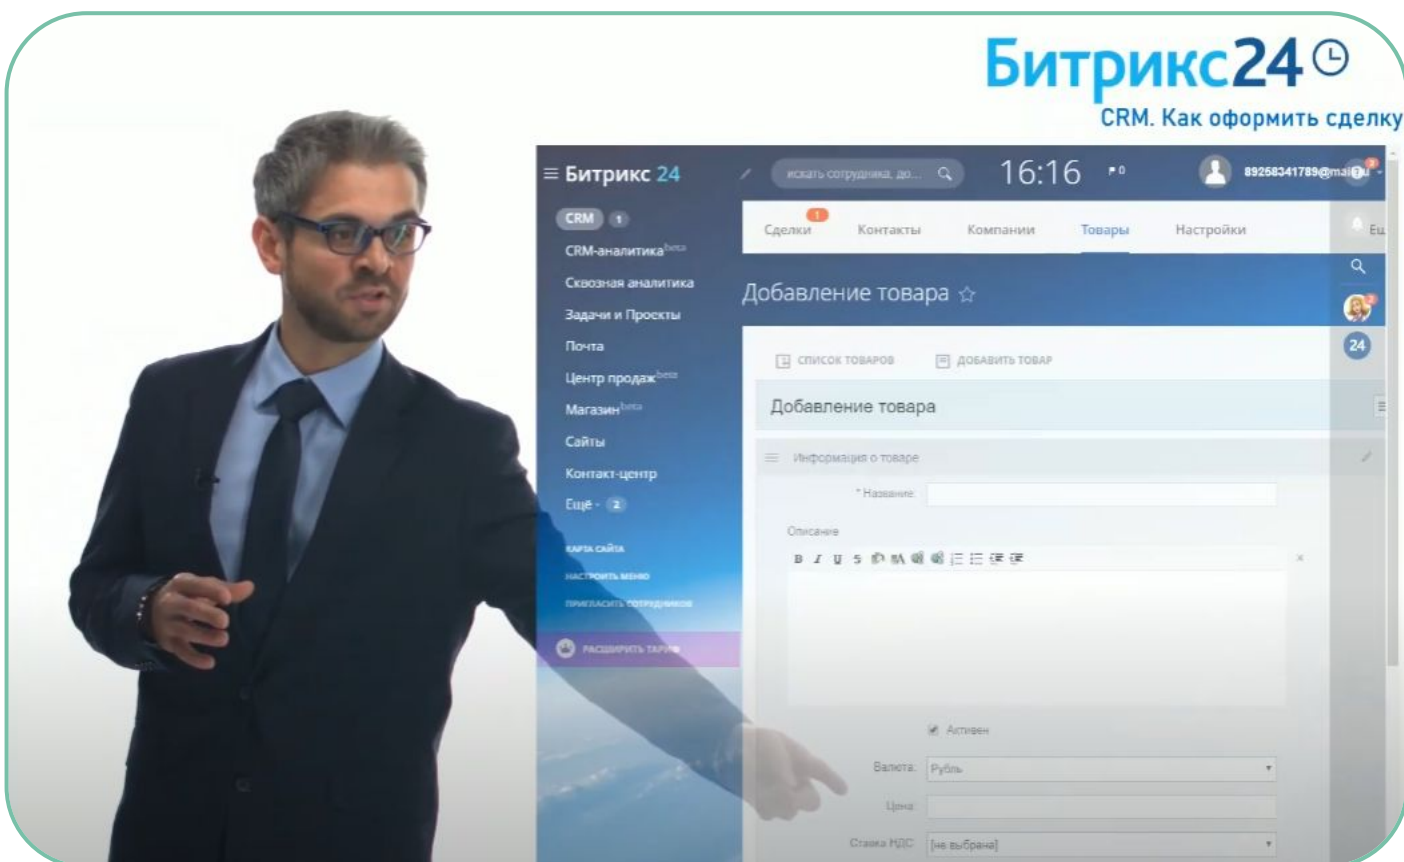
Битрикс24

CRM. Как оформить сделку

≡ Битрикс 24

искать сотрудника, до...

16:16

89258341789@mai

CRM 1

CRM-аналитика beta

Сквозная аналитика

Задачи и Проекты

Почта

Центр продаж beta

Магазин beta

Сайты

Контакт-центр

Ещё · 2

КАРТА САЙТА

НАСТРОИТЬ МЕНЮ

ПРИГЛАСИТЬ СОТРУДНИКОВ

РАСШИРИТЬ ТАРИФ

1

Сделки

Контакты

Компании

Товары

Настройки

Добавление товара ☆

СПИСОК ТОВАРОВ

ДОБАВИТЬ ТОВАР

Добавление товара

Информация о товаре

* Название:

Описание

B I U S

Активен

Валюта: Рубль

Цена

Ставка НДС [не выбрана]

24